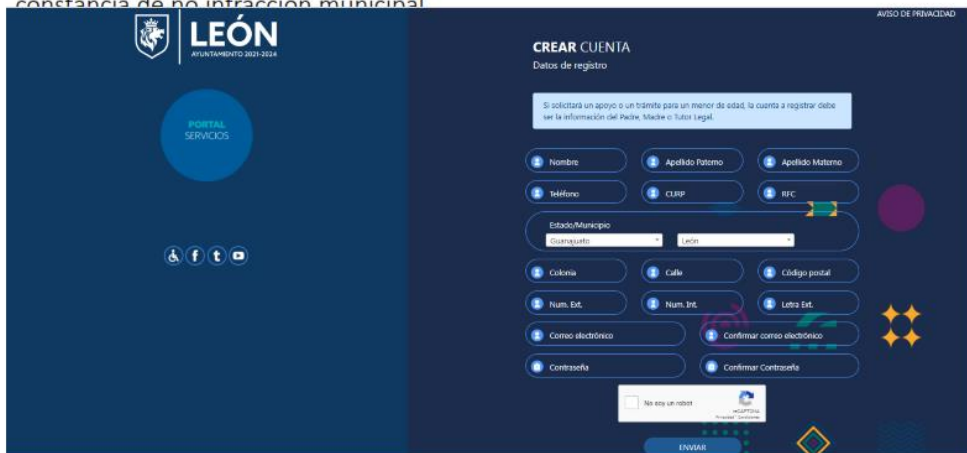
constancia de no infracción municipal

LEÓN
AYUNTAMIENTO 2021-2024

AVISO DE PRIVACIDAD

PORTAL
SERVICIOS

CREAR CUENTA
Datos de registro

Si solicitará un apoyo o un trámite para un menor de edad, la cuenta a registrar debe ser la información del Padre, Madre o Tutor Legal.

Nombre
Apellido Paterno
Apellido Materno
Teléfono
CURP
RFC
Estado/Municipio
Guanajuato
León
Colonia
Calle
Código postal
Num. Ext.
Num. Int.
Letra Ext.
Correo electrónico
Confirmar correo electrónico
Contraseña
Confirmar Contraseña

No soy un robot
reCAPTCHA
Privacidad - Condiciones

ENVIAR